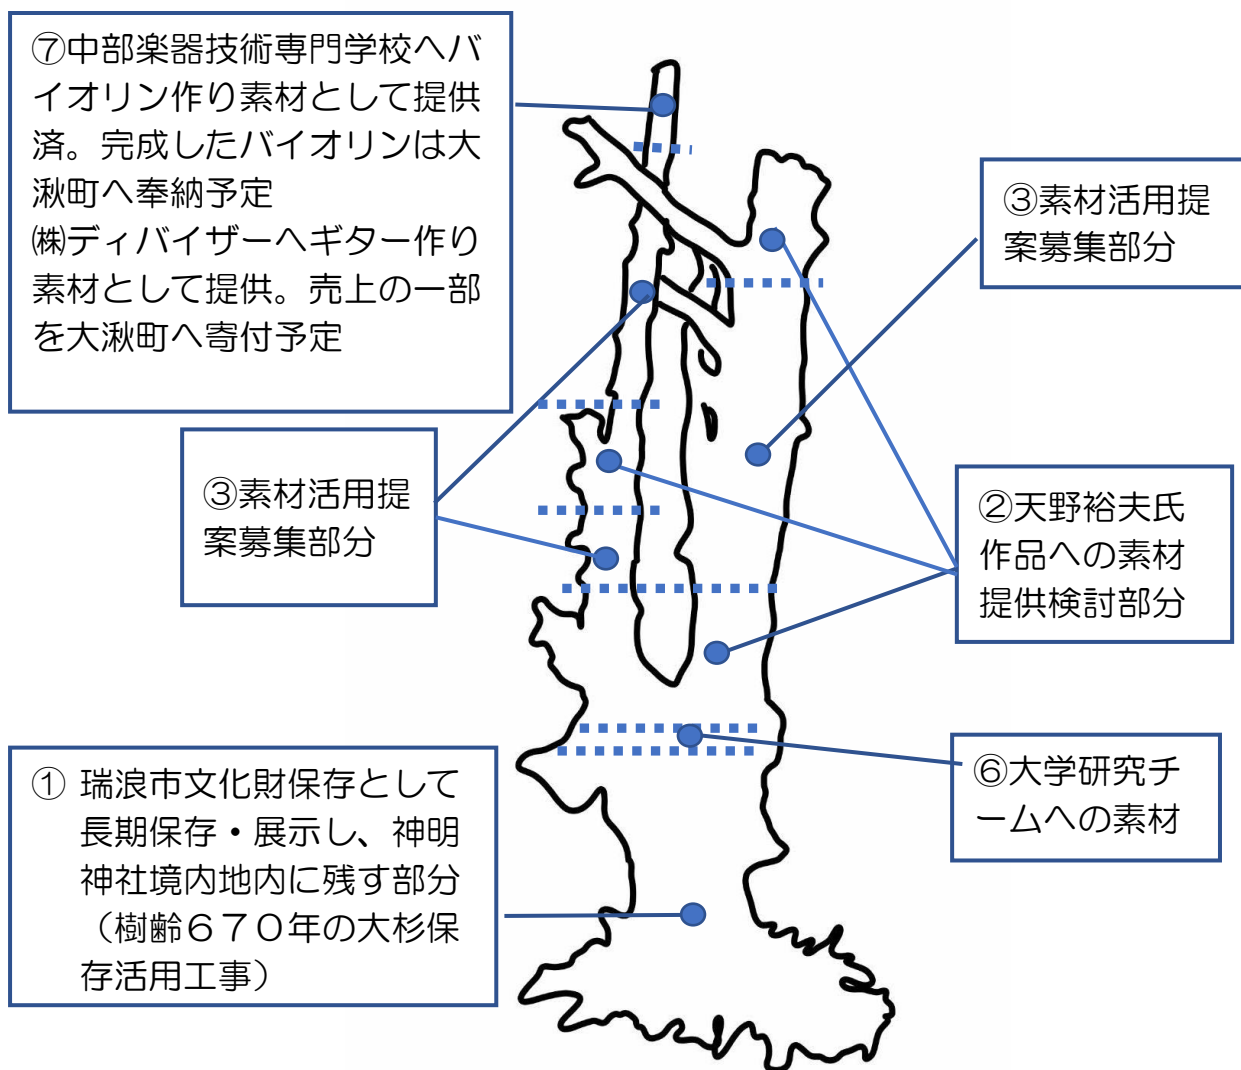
⑦中部楽器技術専門学校へバイオリン作り素材として提供済。完成したバイオリンは大湫町へ奉納予定
㈱ディバイザーへギター作り素材として提供。売上の一部を大湫町へ寄付予定

③素材活用提案募集部分

③素材活用提案募集部分

②天野裕夫氏作品への素材提供検討部分

⑥大学研究チームへの素材

① 瑞浪市文化財保存として長期保存・展示し、神明神社境内地内に残す部分（樹齢６７０年の大杉保存活用工事）